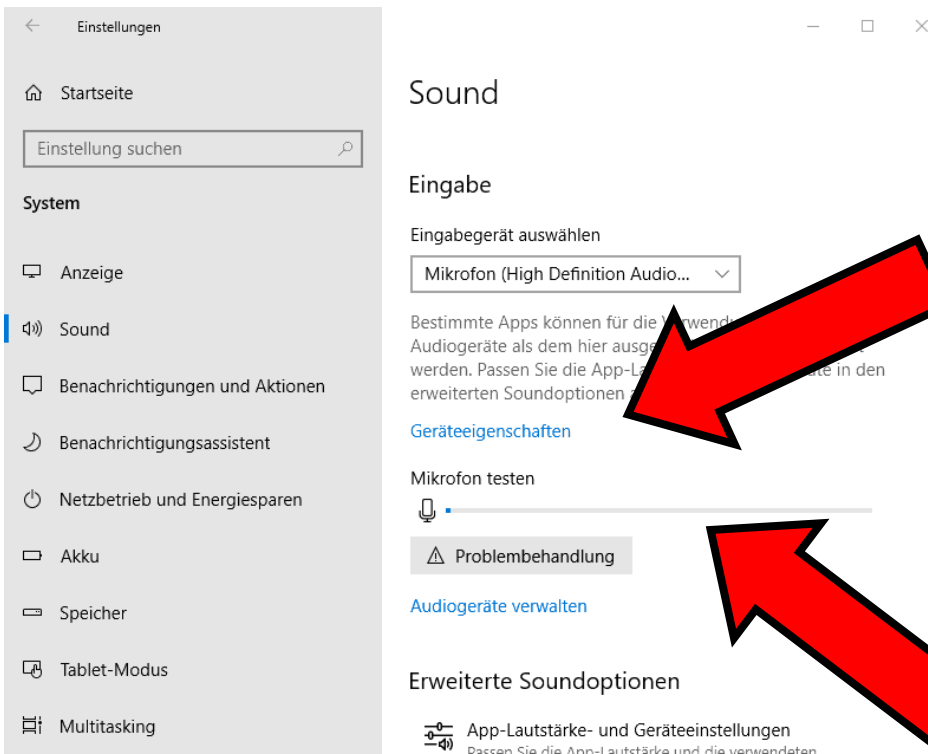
Einstellungen

Startseite

Einstellung suchen

System

Anzeige

Sound

Benachrichtigungen und Aktionen

Benachrichtigungsassistent

Netzbetrieb und Energiesparen

Akku

Speicher

Tablet-Modus

Multitasking

Sound

Eingabe

Eingabegerät auswählen

Mikrofon (High Definition Audio...

Bestimmte Apps können für die V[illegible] Audiogeräte als dem hier ausge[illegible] werden. Passen Sie die App-La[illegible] in den erweiterten Soundoptionen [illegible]

Geräteeigenschaften

Mikrofon testen

Problembehandlung

Audiogeräte verwalten

Erweiterte Soundoptionen

App-Lautstärke- und Geräteeinstellungen
Passen Sie die App-Lautstärke und die verwendeten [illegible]